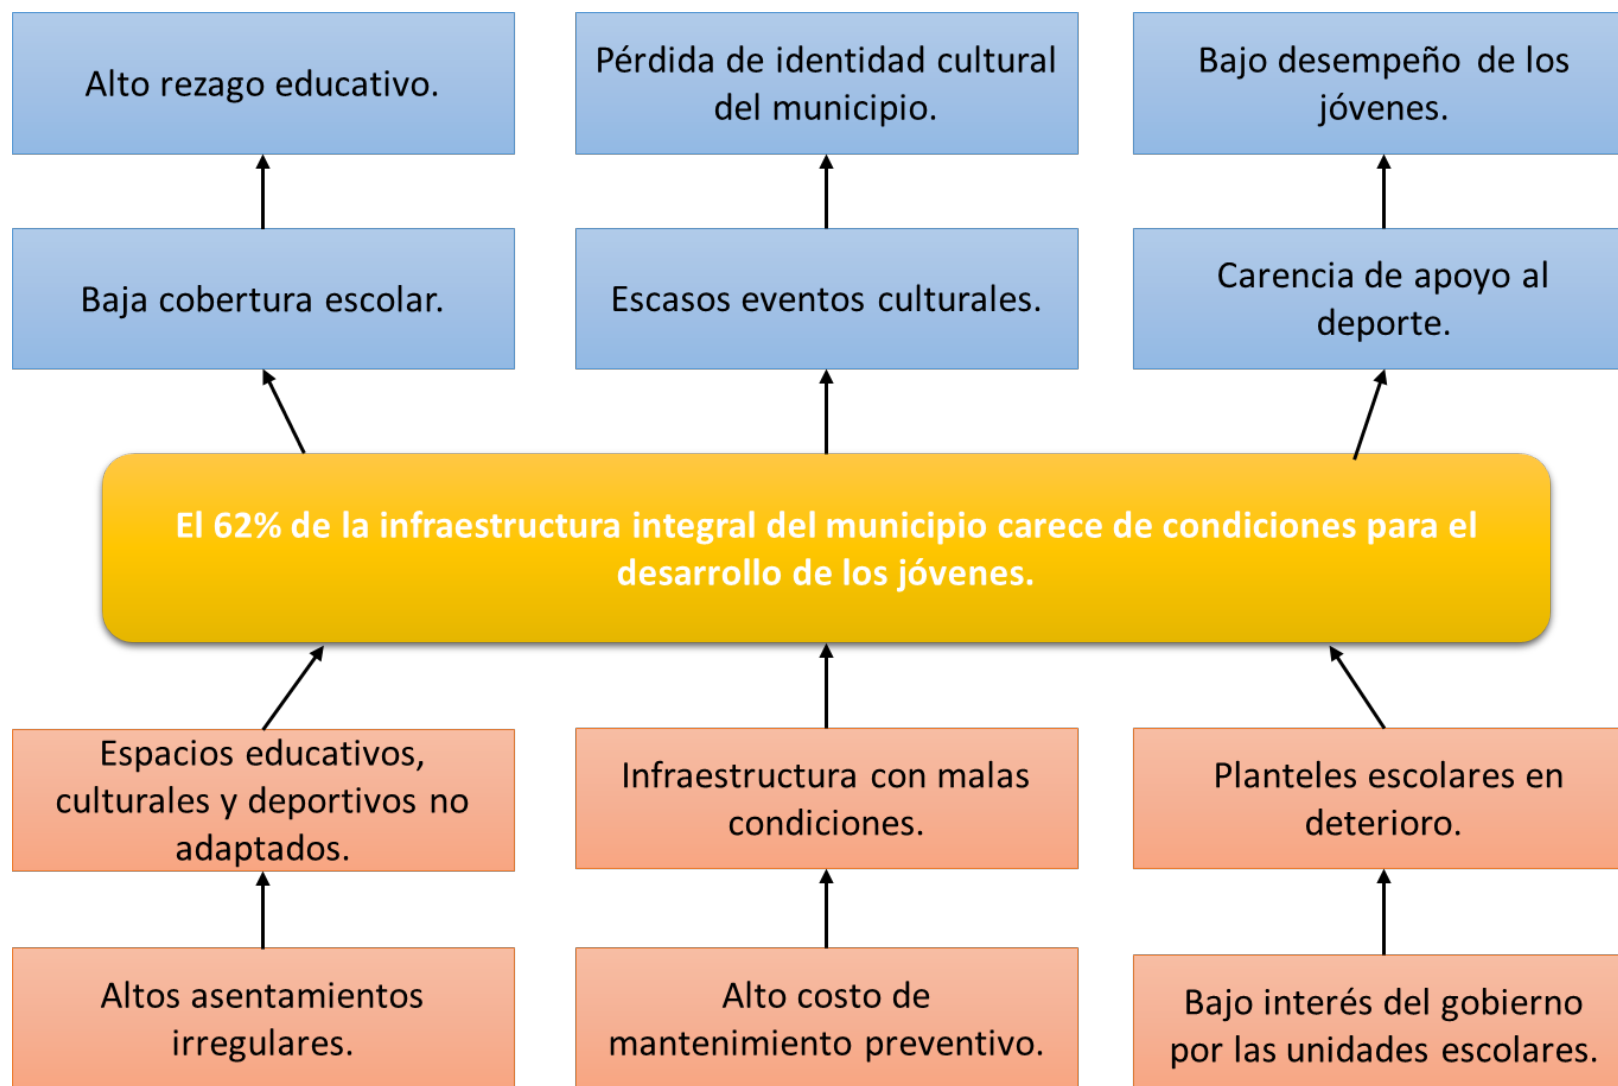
Alto rezago educativo.

Pérdida de identidad cultural del municipio.

Bajo desempeño de los jóvenes.

Baja cobertura escolar.

Escasos eventos culturales.

Carencia de apoyo al deporte.

El 62% de la infraestructura integral del municipio carece de condiciones para el desarrollo de los jóvenes.

Espacios educativos, culturales y deportivos no adaptados.

Infraestructura con malas condiciones.

Planteles escolares en deterioro.

Altos asentamientos irregulares.

Alto costo de mantenimiento preventivo.

Bajo interés del gobierno por las unidades escolares.